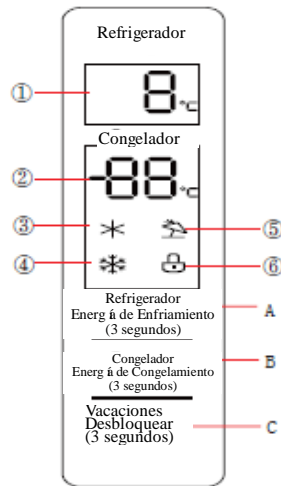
Refrigerador

①

8°C

Congelador

②

-88°C

③

⑤

④

⑥

Refrigerador
Energ ı́a de Enfriamiento
(3 segundos)

A

Congelador
Energ ı́a de Congelamiento
(3 segundos)

B

Vacaciones
Desbloquear
(3 segundos)

C